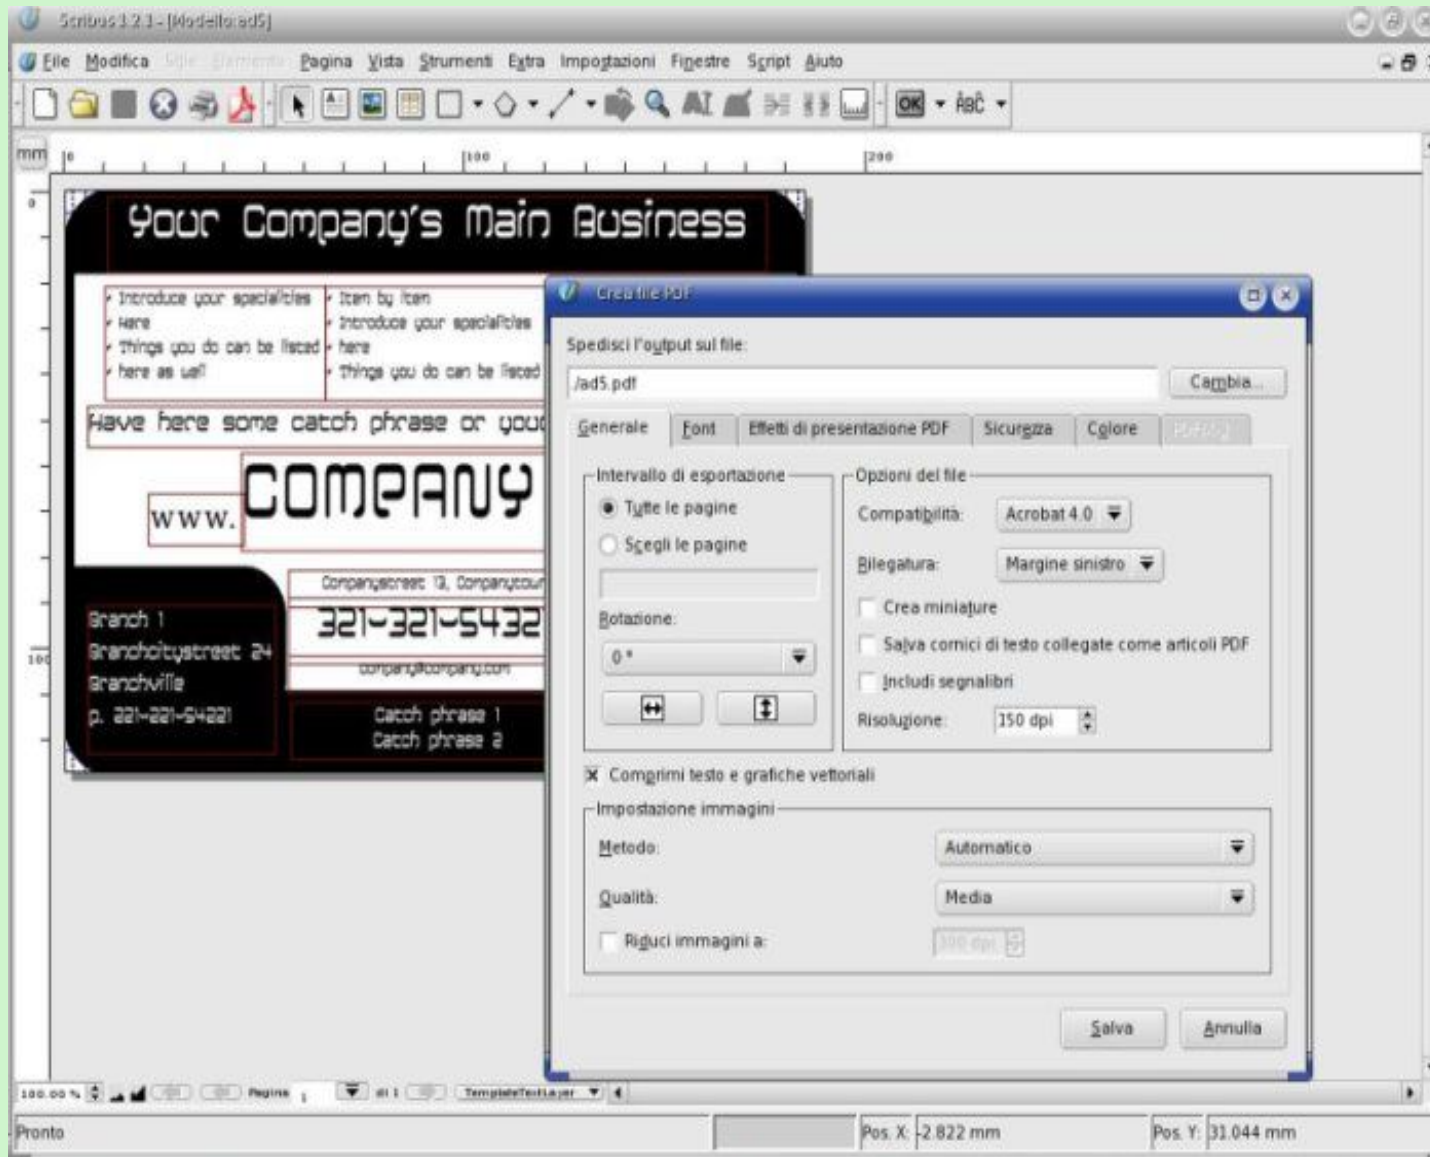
Scribus 1.2.1 - [Modello: ad5]

File Modifica Stile Elemento Pagina Vista Strumenti Extra Impostazioni Finestre Script Aiuto

mm 0 100 200

Your Company's Main Business

• Introduce your specialities
• Here
• Things you do can be listed
• here as well

• Item by item
• Introduce your specialities
• here
• Things you do can be listed

Have here some catch phrase or your

www. COMPANY

Companystreet 13, Companytown

321-321-5432

company@company.com

Branch 1
Branchcitystreet 24
Branchville
p. 221-221-54221

Catch phrase 1
Catch phrase 2

Crea file PDF

Spedisci l'output sul file:

/ad5.pdf

Cambia...

Generale | Font | Effetti di presentazione PDF | Sicurezza | Colore | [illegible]

Intervallo di esportazione

Tutte le pagine

Scegli le pagine

Rotazione:

0 °

Opzioni del file

Compatibilità: Acrobat 4.0

Rilegatura: Margine sinistro

Crea miniature

Salva cornici di testo collegate come articoli PDF

Includi segnalibri

Risoluzione: 150 dpi

Comprimi testo e grafiche vettoriali

Impostazione immagini

Metodo: Automatico

Qualità: Media

Riduci immagini a: 300 dpi

Salva Annulla

100.00 % Pagina 1 di 1 TemplateTextLayer

Pronto Pos. X: -2.822 mm Pos. Y: 31.044 mm